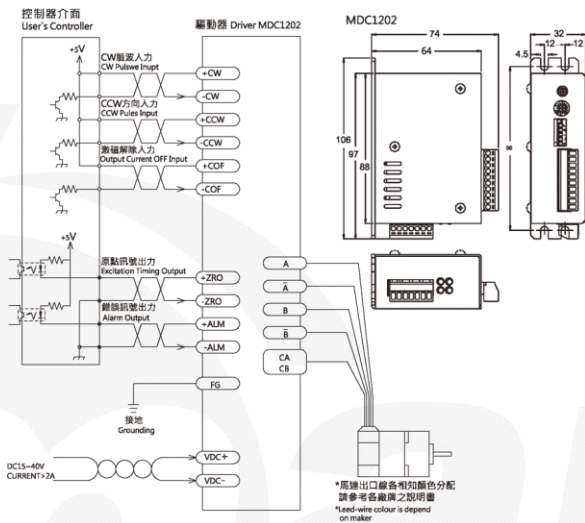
控制器介面
User's Controller

驅動器 Driver MDC1202

MDC1202

+5V

CW脈波入力
CW Pulswe Inupt

+CW

-CW

CCW方向入力
CCW Pules Input

+CCW

-CCW

激磁解除入力
Output Current OFF Input

+COF

-COF

+5V

原點訊號出力
Excitation Timing Output

+ZRO

-ZRO

錯誤訊號出力
Alarm Output

+ALM

-ALM

FG

接地
Grounding

DC15~40V
CURRENT>2A

VDC+

VDC-

A

$\bar{A}$

B

$\bar{B}$

CA
CB

*馬達出口線各相知顏色分配請參考各廠商之說明書
*Leed-wire colour is depend on maker

74

64

32

12

12

4.5

106

97

88

96